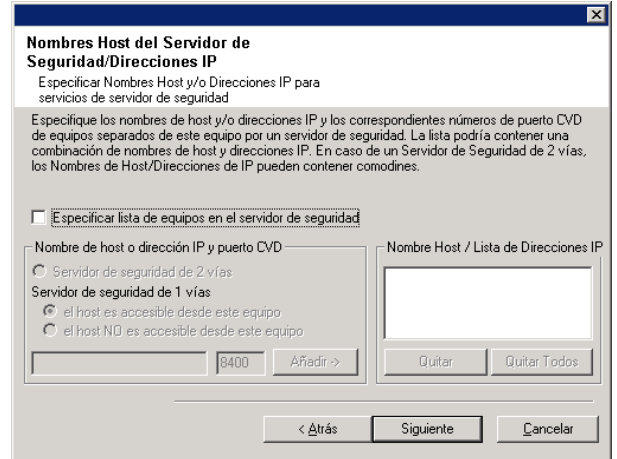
Nombres Host del Servidor de Seguridad/Direcciones IP

Especificar Nombres Host y/o Direcciones IP para servicios de servidor de seguridad

Especifique los nombres de host y/o direcciones IP y los correspondientes números de puerto CVD de equipos separados de este equipo por un servidor de seguridad. La lista podría contener una combinación de nombres de host y direcciones IP. En caso de un Servidor de Seguridad de 2 vías, los Nombres de Host/Direcciones de IP pueden contener comodines.

Especificar lista de equipos en el servidor de seguridad

Nombre de host o dirección IP y puerto CVD

Servidor de seguridad de 2 vías

Servidor de seguridad de 1 vías

el host es accesible desde este equipo

el host NO es accesible desde este equipo

8400

Añadir ->

Nombre Host / Lista de Direcciones IP

Quitar

Quitar Todos

< Atrás

Siguiente

Cancelar